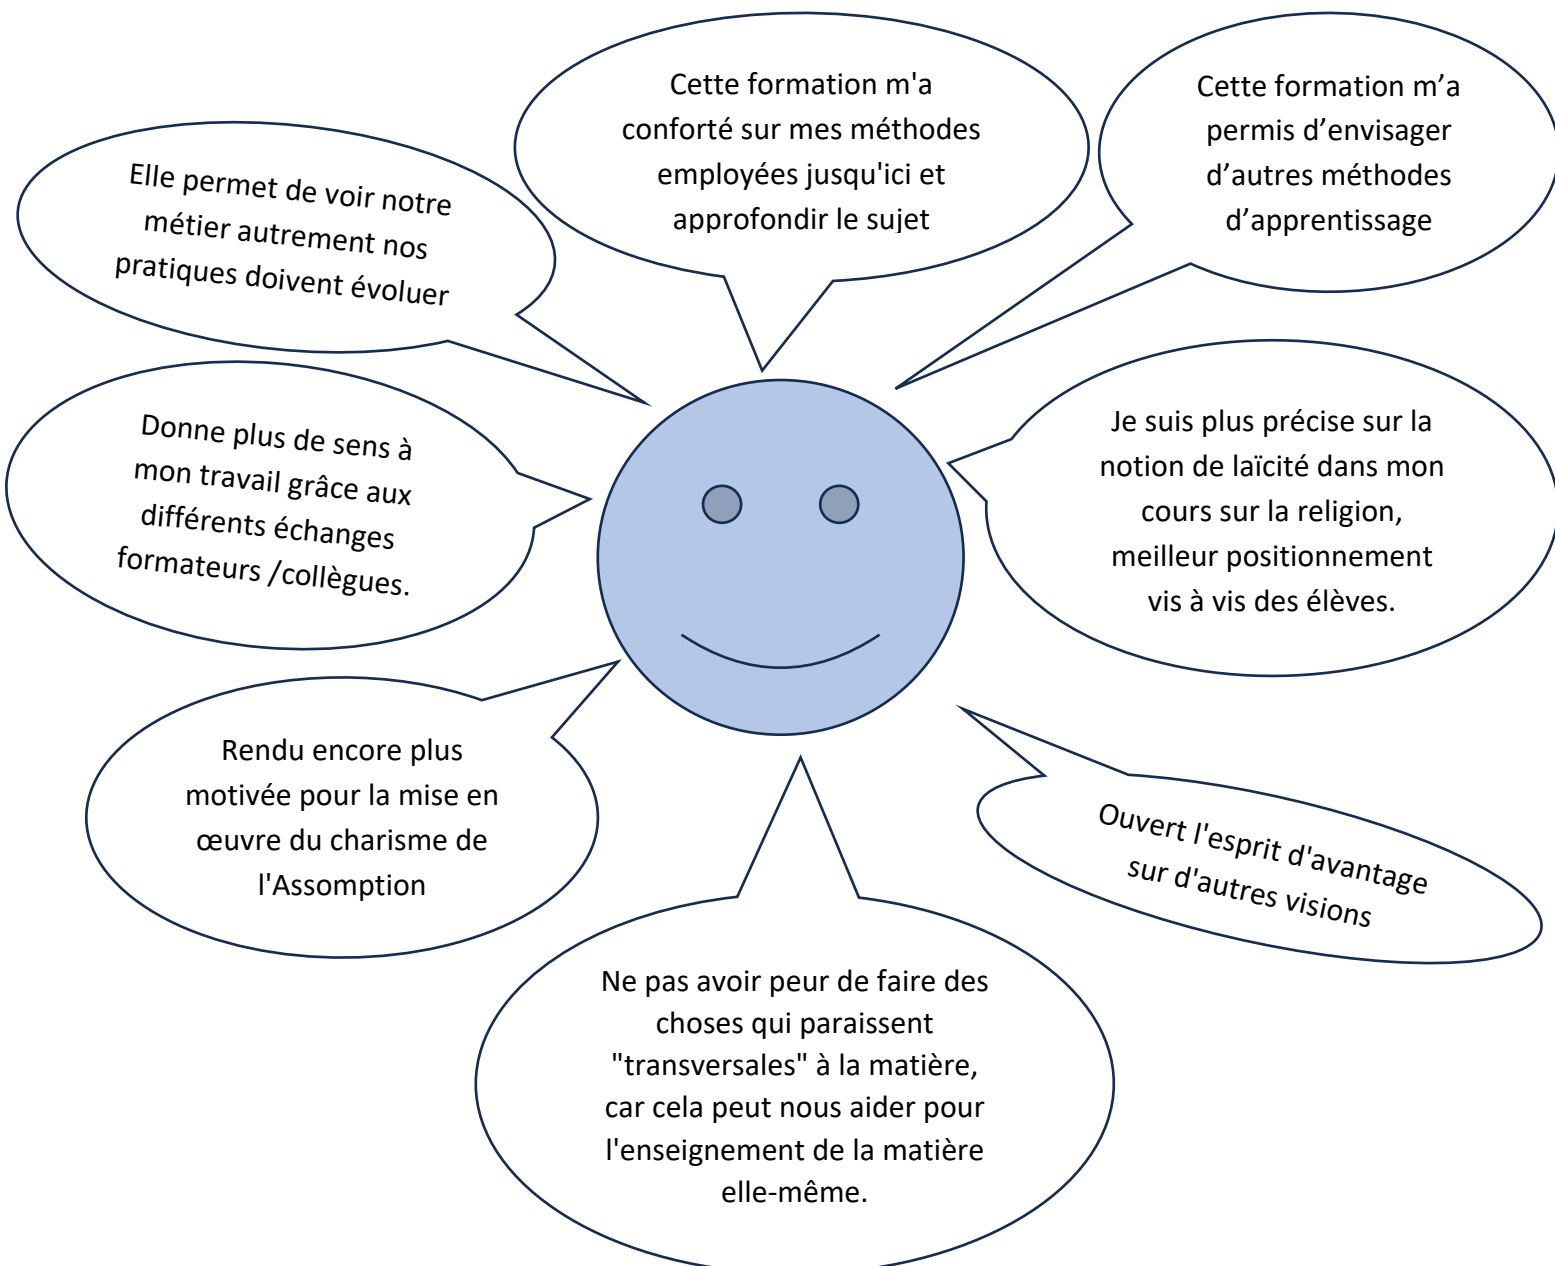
Elle permet de voir notre métier autrement nos pratiques doivent évoluer

Cette formation m'a conforté sur mes méthodes employées jusqu'ici et approfondir le sujet

Cette formation m’a permis d’envisager d’autres méthodes d’apprentissage

Donne plus de sens à mon travail grâce aux différents échanges formateurs /collègues.

Je suis plus précise sur la notion de laïcité dans mon cours sur la religion, meilleur positionnement vis à vis des élèves.

Rendu encore plus motivée pour la mise en œuvre du charisme de l'Assomption

Ouvert l'esprit d'avantage sur d'autres visions

Ne pas avoir peur de faire des choses qui paraissent "transversales" à la matière, car cela peut nous aider pour l'enseignement de la matière elle-même.